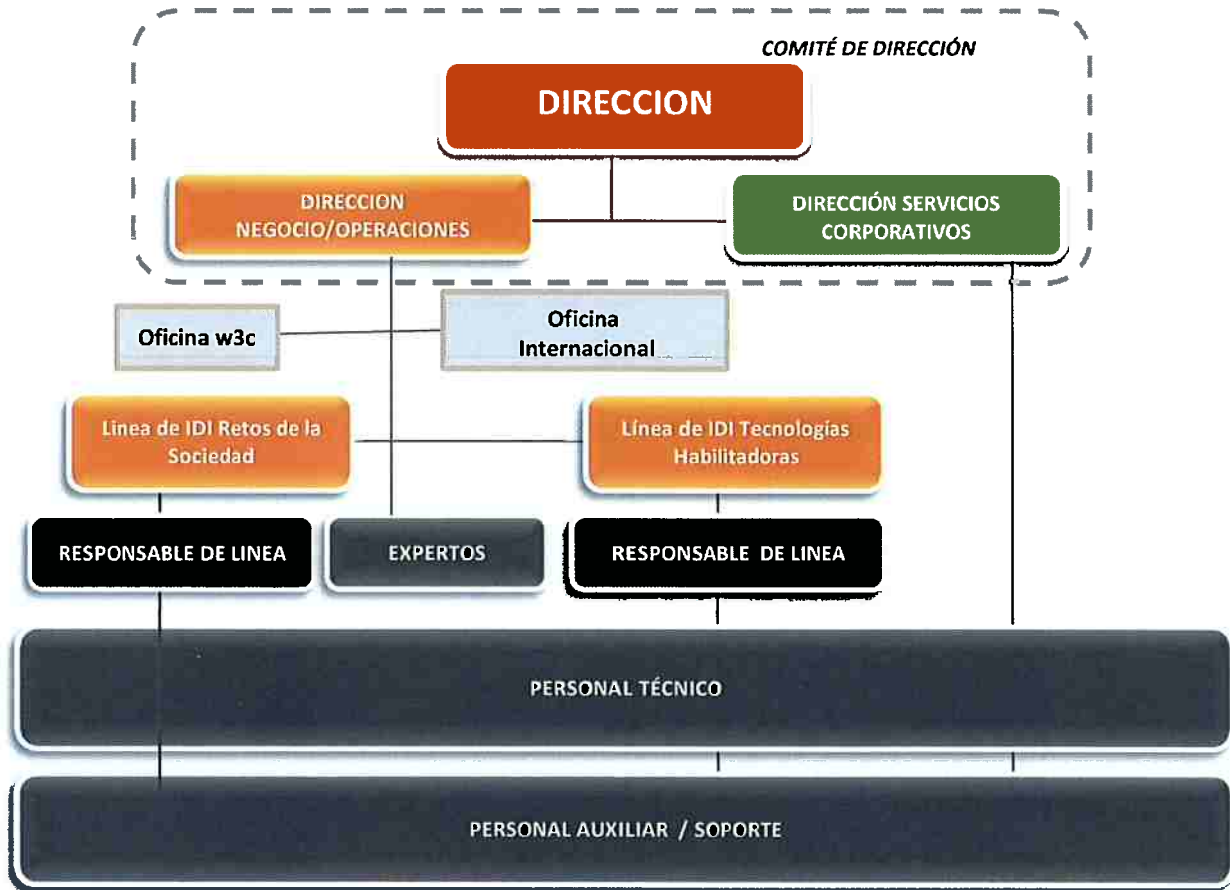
COMITÉ DE DIRECCIÓN

DIRECCION

DIRECCION NEGOCIO/OPERACIONES

DIRECCIÓN SERVICIOS CORPORATIVOS

Oficina w3c

Oficina Internacional

Línea de IDI Retos de la Sociedad

Línea de IDI Tecnologías Habilitadoras

RESPONSABLE DE LINEA

EXPERTOS

RESPONSABLE DE LINEA

PERSONAL TÉCNICO

PERSONAL AUXILIAR / SOPORTE